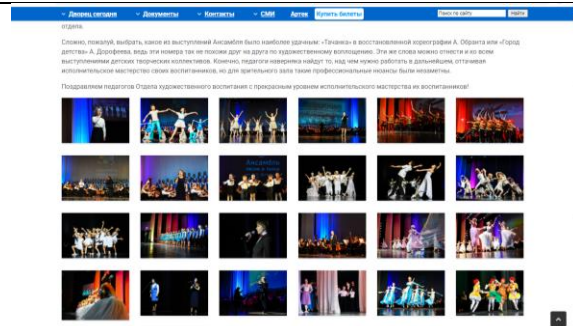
Дворец сегодня   Документы   Контакты   СМИ   Артек   Купить билеты   Поиск по сайту   Найти

отдела.

Сложно, пожалуй, выбрать, какое из выступлений Ансамбля было наиболее удачным: «Тачанка» в восстановленной хореографии А. Обранта или «Город детства» А. Дорофеева, ведь эти номера так не похожи друг на друга по художественному воплощению. Эти же слова можно отнести и ко всем выступлениям детских творческих коллективов. Конечно, педагоги наверняка найдут то, над чем нужно работать в дальнейшем, оттачивая исполнительское мастерство своих воспитанников, но для зрительного зала такие профессиональные нюансы были незаметны.

Поздравляем педагогов Отдела художественного воспитания с прекрасным уровнем исполнительского мастерства их воспитанников!